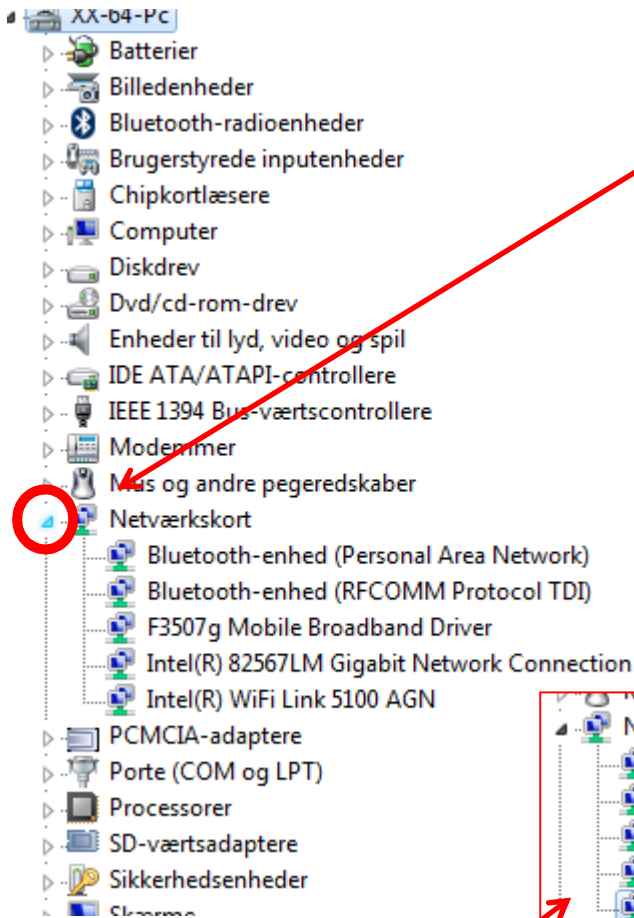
XX-64-Pc
Batterier
Billedenheder
Bluetooth-radioenheder
Brugerstyrede inputenheder
Chipkortlæsere
Computer
Diskdrev
Dvd/cd-rom-drev
Enheder til lyd, video og spil
IDE ATA/ATAPI-controllere
IEEE 1394 Bus-værtscontrollere
Modemmer
Mus og andre pegeredskaber
Netværkskort
Bluetooth-enhed (Personal Area Network)
Bluetooth-enhed (RFCOMM Protocol TDI)
F3507g Mobile Broadband Driver
Intel(R) 82567LM Gigabit Network Connection
Intel(R) WiFi Link 5100 AGN
PCMCIA-adaptere
Porte (COM og LPT)
Processorer
SD-værtsadaptere
Sikkerhedsenheder
Skærme